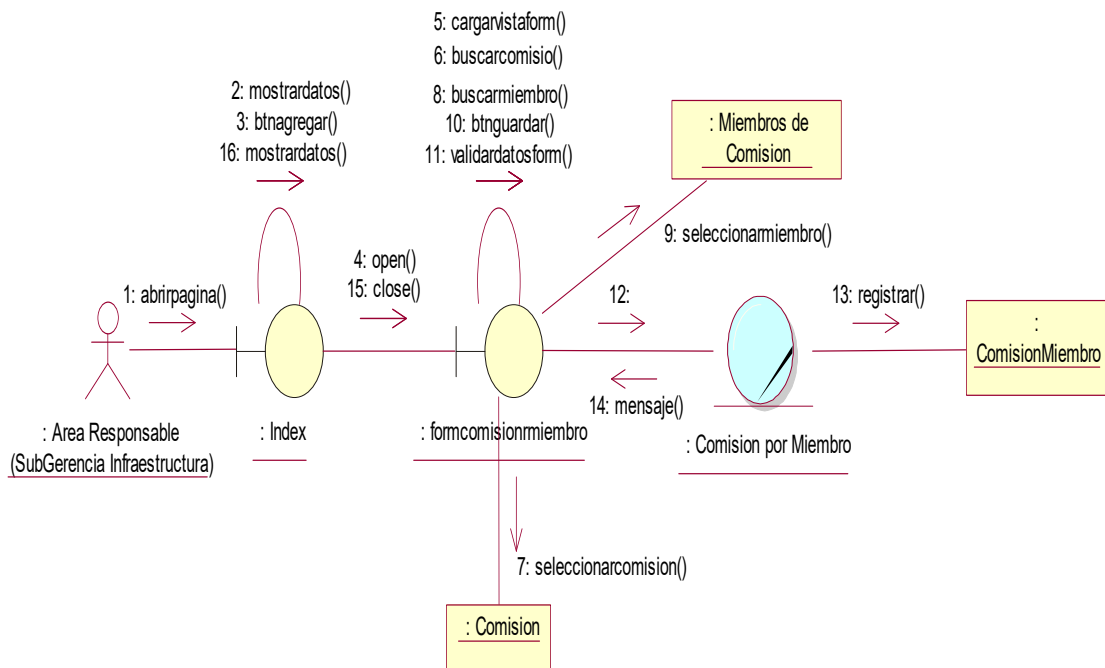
5: cargarvistaform()
6: buscarcomisio()
8: buscarmiembro()
10: btnguardar()
11: validardatosform()

2: mostrardatos()
3: btnagregar()
16: mostrardatos()

: Miembros de Comision

9: seleccionarmiembro()

1: abrirpagina()

4: open()
15: close()

12:

13: registrar()

: ComisionMiembro

14: mensaje()

: Area Responsable (SubGerencia Infraestructura)

: Index

: formcomisionrmiembro

: Comision por Miembro

7: seleccionarcomision()

: Comision